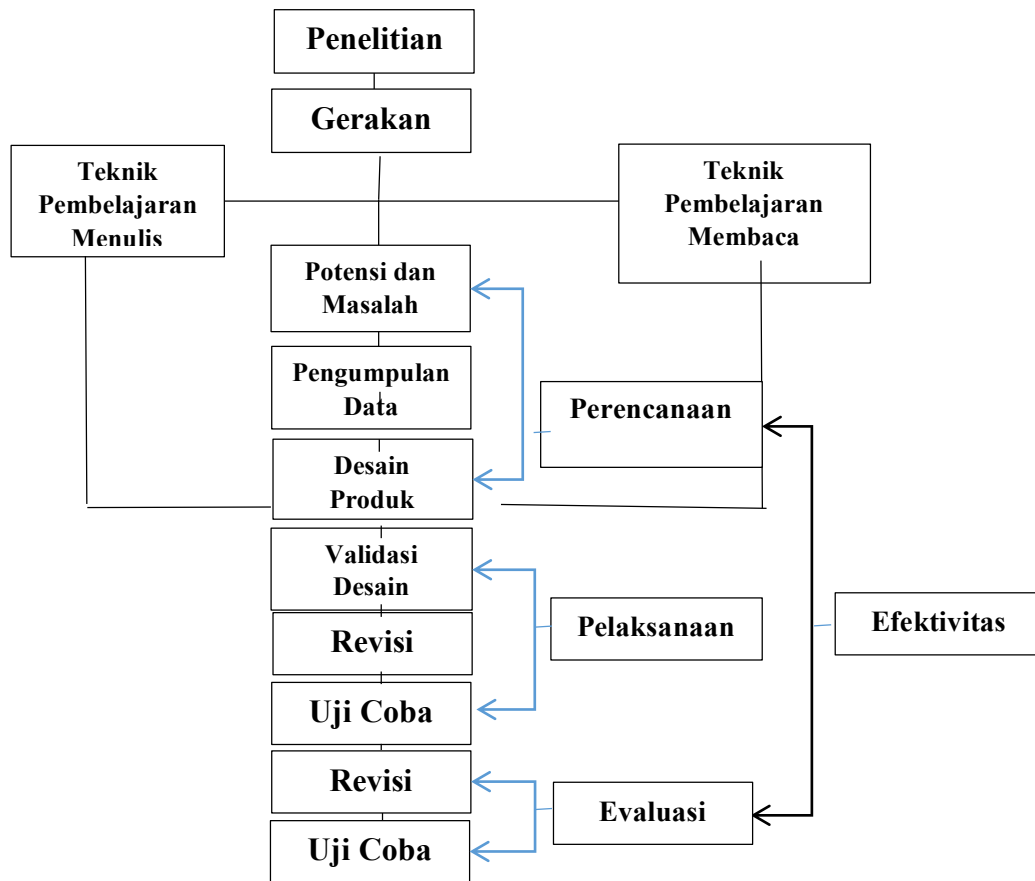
Penelitian

Gerakan

Teknik Pembelajaran Menulis

Teknik Pembelajaran Membaca

Potensi dan Masalah

Pengumpulan Data

Perencanaan

Desain Produk

Validasi Desain

Revisi

Pelaksanaan

Efektivitas

Uji Coba

Revisi

Evaluasi

Uji Coba